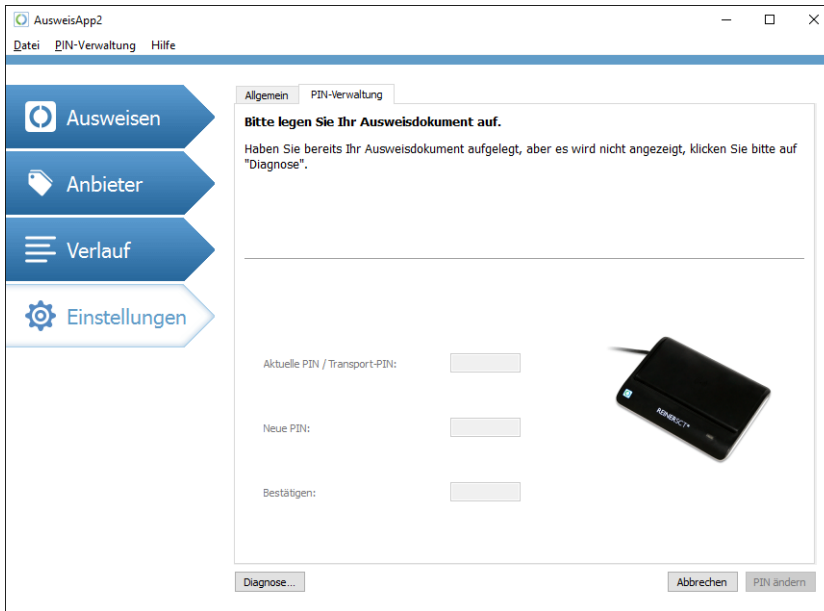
AusweisApp2

Datei PIN-Verwaltung Hilfe

Ausweisen

Anbieter

Verlauf

Einstellungen

Allgemein PIN-Verwaltung

Bitte legen Sie Ihr Ausweisdokument auf.

Haben Sie bereits Ihr Ausweisdokument aufgelegt, aber es wird nicht angezeigt, klicken Sie bitte auf "Diagnose".

Aktuelle PIN / Transport-PIN:

Neue PIN:

Bestätigen:

REINER SCT

Diagnose...

Abbrechen

PIN ändern